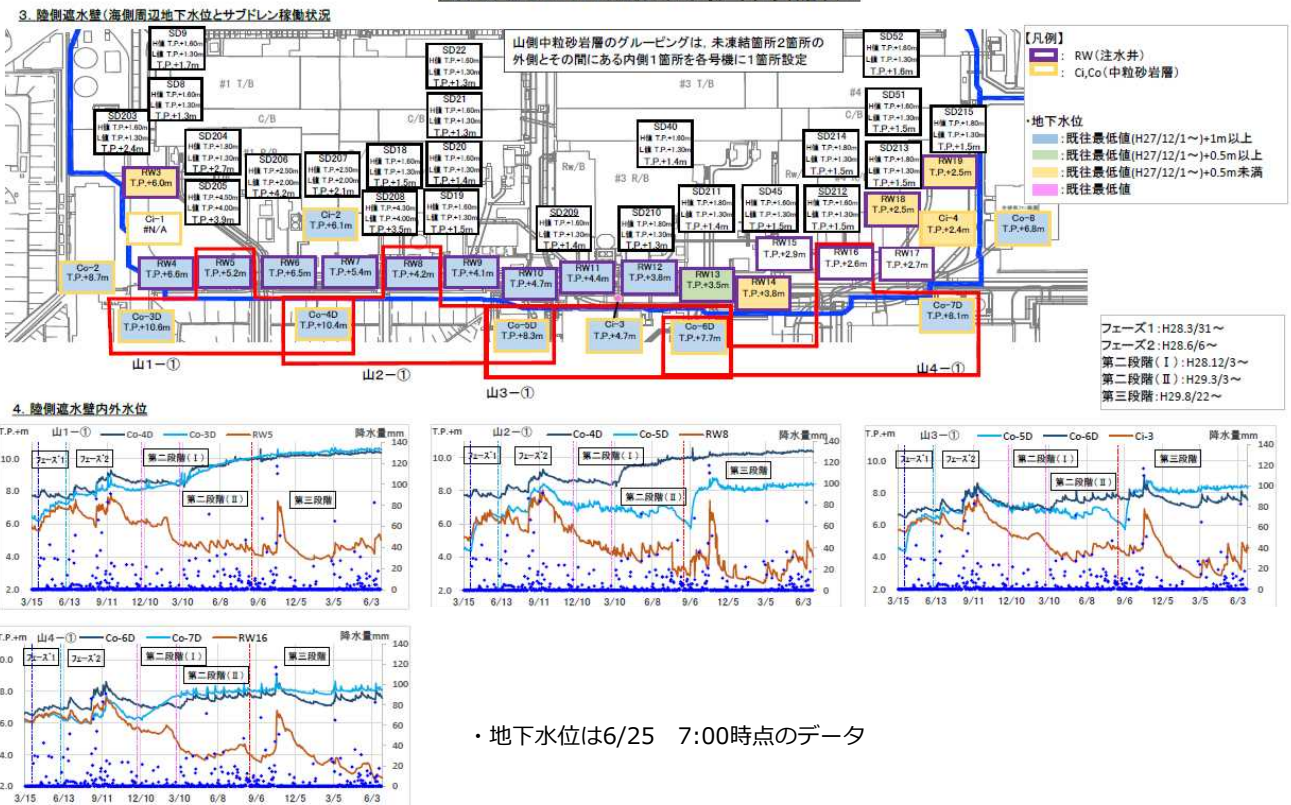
3. 陸側遮水壁(海側周辺地下水位とサブドレン稼働状況

山側中粒砂岩層のグルーピングは，未凍結箇所2箇所の外側とその間にある内側1箇所を各号機に1箇所設定

【凡例】
: RW(注水井)
: Ci,Co(中粒砂岩層)

・地下水位
: 既往最低値(H27/12/1～)+1m以上
: 既往最低値(H27/12/1～)+0.5m以上
: 既往最低値(H27/12/1～)+0.5m未満
: 既往最低値

SD9 H値 T.P.+1.60m L値 T.P.+1.30m T.P.+1.7m
SD8 H値 T.P.+1.60m L値 T.P.+1.30m T.P.+1.3m
SD203 H値 T.P.+1.60m L値 T.P.+1.30m T.P.+2.4m
SD204 H値 T.P.+1.80m L値 T.P.+1.30m T.P.+2.7m
SD205 H値 T.P.+4.50m L値 T.P.+4.00m T.P.+3.9m
SD206 H値 T.P.+2.50m L値 T.P.+2.00m T.P.+4.2m
SD207 H値 T.P.+2.50m L値 T.P.+2.00m T.P.+2.1m
SD18 H値 T.P.+1.60m L値 T.P.+1.30m T.P.+1.5m
SD208 H値 T.P.+4.30m L値 T.P.+4.00m T.P.+3.5m
SD22 H値 T.P.+1.60m L値 T.P.+1.30m T.P.+1.3m
SD21 H値 T.P.+1.60m L値 T.P.+1.30m T.P.+1.3m
SD20 H値 T.P.+1.60m L値 T.P.+1.30m T.P.+1.4m
SD19 H値 T.P.+1.60m L値 T.P.+1.30m T.P.+1.5m
SD209 H値 T.P.+1.60m L値 T.P.+1.30m T.P.+1.4m
SD210 H値 T.P.+1.80m L値 T.P.+1.30m T.P.+1.3m
SD40 H値 T.P.+1.60m L値 T.P.+1.30m T.P.+1.4m
SD211 H値 T.P.+1.80m L値 T.P.+1.30m T.P.+1.4m
SD45 H値 T.P.+1.60m L値 T.P.+1.30m T.P.+1.5m
SD214 H値 T.P.+1.80m L値 T.P.+1.30m T.P.+1.5m
SD212 H値 T.P.+1.80m L値 T.P.+1.30m T.P.+1.5m
SD52 H値 T.P.+1.80m L値 T.P.+1.30m T.P.+1.6m
SD51 H値 T.P.+1.80m L値 T.P.+1.30m T.P.+1.5m
SD215 H値 T.P.+1.80m L値 T.P.+1.30m T.P.+1.5m
SD213 H値 T.P.+1.80m L値 T.P.+1.30m T.P.+1.5m

#1 T/B C/B C/B T/B Rw/B #3 R/B #4

RW3 T.P.+6.0m
Ci-1 #N/A
Ci-2 T.P.+6.1m
Co-2 T.P.+8.7m
RW4 T.P.+6.6m
RW5 T.P.+5.2m
RW6 T.P.+6.5m
RW7 T.P.+5.4m
RW8 T.P.+4.2m
RW9 T.P.+4.1m
RW10 T.P.+4.7m
RW11 T.P.+4.4m
RW12 T.P.+3.8m
RW13 T.P.+3.5m
RW14 T.P.+3.8m
RW15 T.P.+2.9m
RW16 T.P.+2.6m
RW17 T.P.+2.7m
RW18 T.P.+2.5m
RW19 T.P.+2.5m
Ci-4 T.P.+2.4m
Co-8 T.P.+6.8m
Co-3D T.P.+10.6m
Co-4D T.P.+10.4m
Co-5D T.P.+8.3m
Ci-3 T.P.+4.7m
Co-6D T.P.+7.7m
Co-7D T.P.+8.1m

山1－① 山2－① 山3－① 山4－①

フェーズ1：H28.3/31～
フェーズ2：H28.6/6～
第二段階(Ⅰ)：H28.12/3～
第二段階(Ⅱ)：H29.3/3～
第三段階：H29.8/22～

4. 陸側遮水壁内外水位

T.P.+m 山1－① Co-4D Co-3D RW5 降水量mm
フェーズ1 フェーズ2 第二段階(Ⅰ) 第二段階(Ⅱ) 第三段階
10.0 8.0 6.0 4.0 2.0
140 120 100 80 60 40 20 0
3/15 6/13 9/11 12/10 3/10 6/8 9/6 12/5 3/5 6/3

T.P.+m 山2－① Co-4D Co-5D RW8 降水量mm
フェーズ1 フェーズ2 第二段階(Ⅰ) 第二段階(Ⅱ) 第三段階
10.0 8.0 6.0 4.0 2.0
140 120 100 80 60 40 20 0
3/15 6/13 9/11 12/10 3/10 6/8 9/6 12/5 3/5 6/3

T.P.+m 山3－① Co-5D Co-6D Ci-3 降水量mm
フェーズ1 フェーズ2 第二段階(Ⅰ) 第二段階(Ⅱ) 第三段階
10.0 8.0 6.0 4.0 2.0
140 120 100 80 60 40 20 0
3/15 6/13 9/11 12/10 3/10 6/8 9/6 12/5 3/5 6/3

T.P.+m 山4－① Co-6D Co-7D RW16 降水量mm
フェーズ1 フェーズ2 第二段階(Ⅰ) 第二段階(Ⅱ) 第三段階
10.0 8.0 6.0 4.0 2.0
140 120 100 80 60 40 20 0
3/15 6/13 9/11 12/10 3/10 6/8 9/6 12/5 3/5 6/3

・地下水位は6/25 7:00時点のデータ